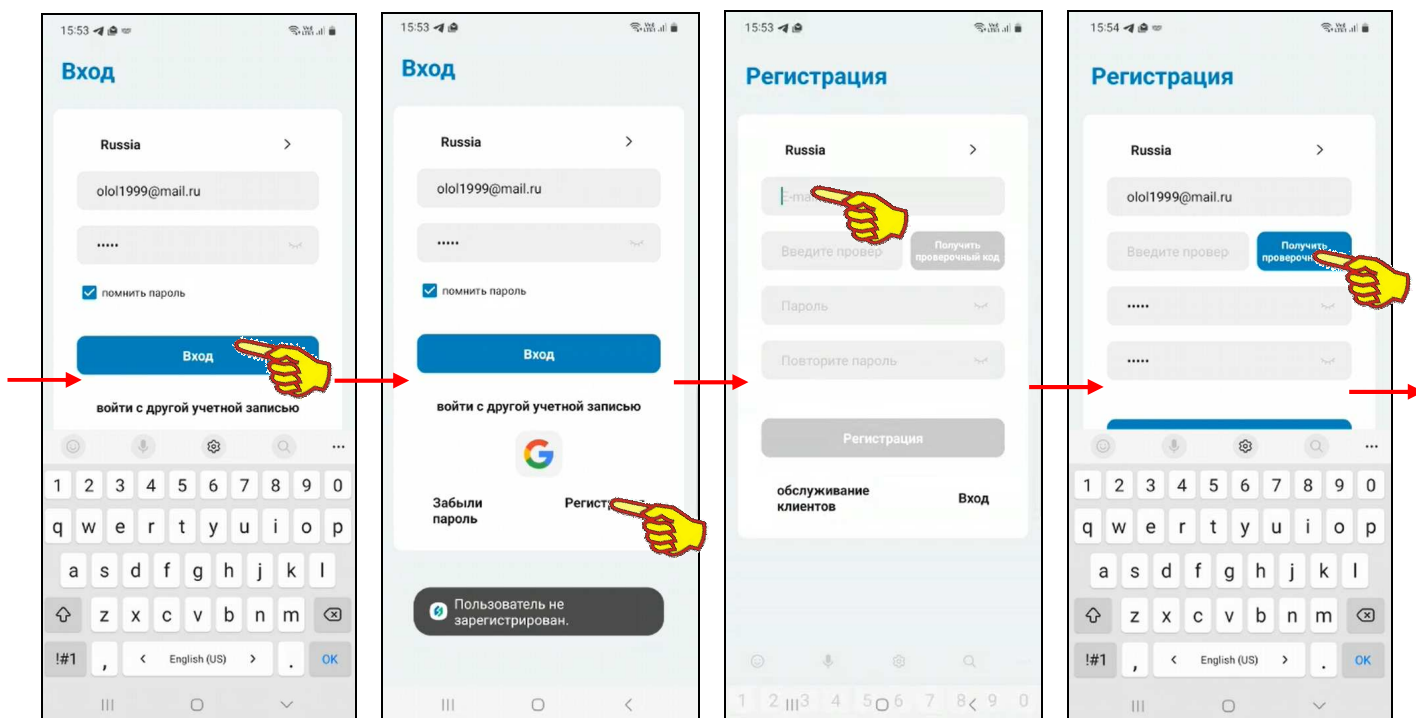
15:53

Вход

Russia >

olol1999@mail.ru

•••••

помнить пароль

Вход

войти с другой учетной записью

1 2 3 4 5 6 7 8 9 0
q w e r t y u i o p
a s d f g h j k l
z x c v b n m
!#1 , < English (US) > . OK

15:53

Вход

Russia >

olol1999@mail.ru

•••••

помнить пароль

Вход

войти с другой учетной записью

Забыли пароль

Регистр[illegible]

Пользователь не зарегистрирован.

15:53

Регистрация

Russia >

E-ma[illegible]

Введите провер

Получить проверочный код

Пароль

Повторите пароль

Регистрация

обслуживание клиентов

Вход

1 2 3 4 5 6 7 8 9 0

15:54

Регистрация

Russia >

olol1999@mail.ru

Введите провер

Получить проверочн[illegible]

•••••

•••••

1 2 3 4 5 6 7 8 9 0
q w e r t y u i o p
a s d f g h j k l
z x c v b n m
!#1 , < English (US) > . OK